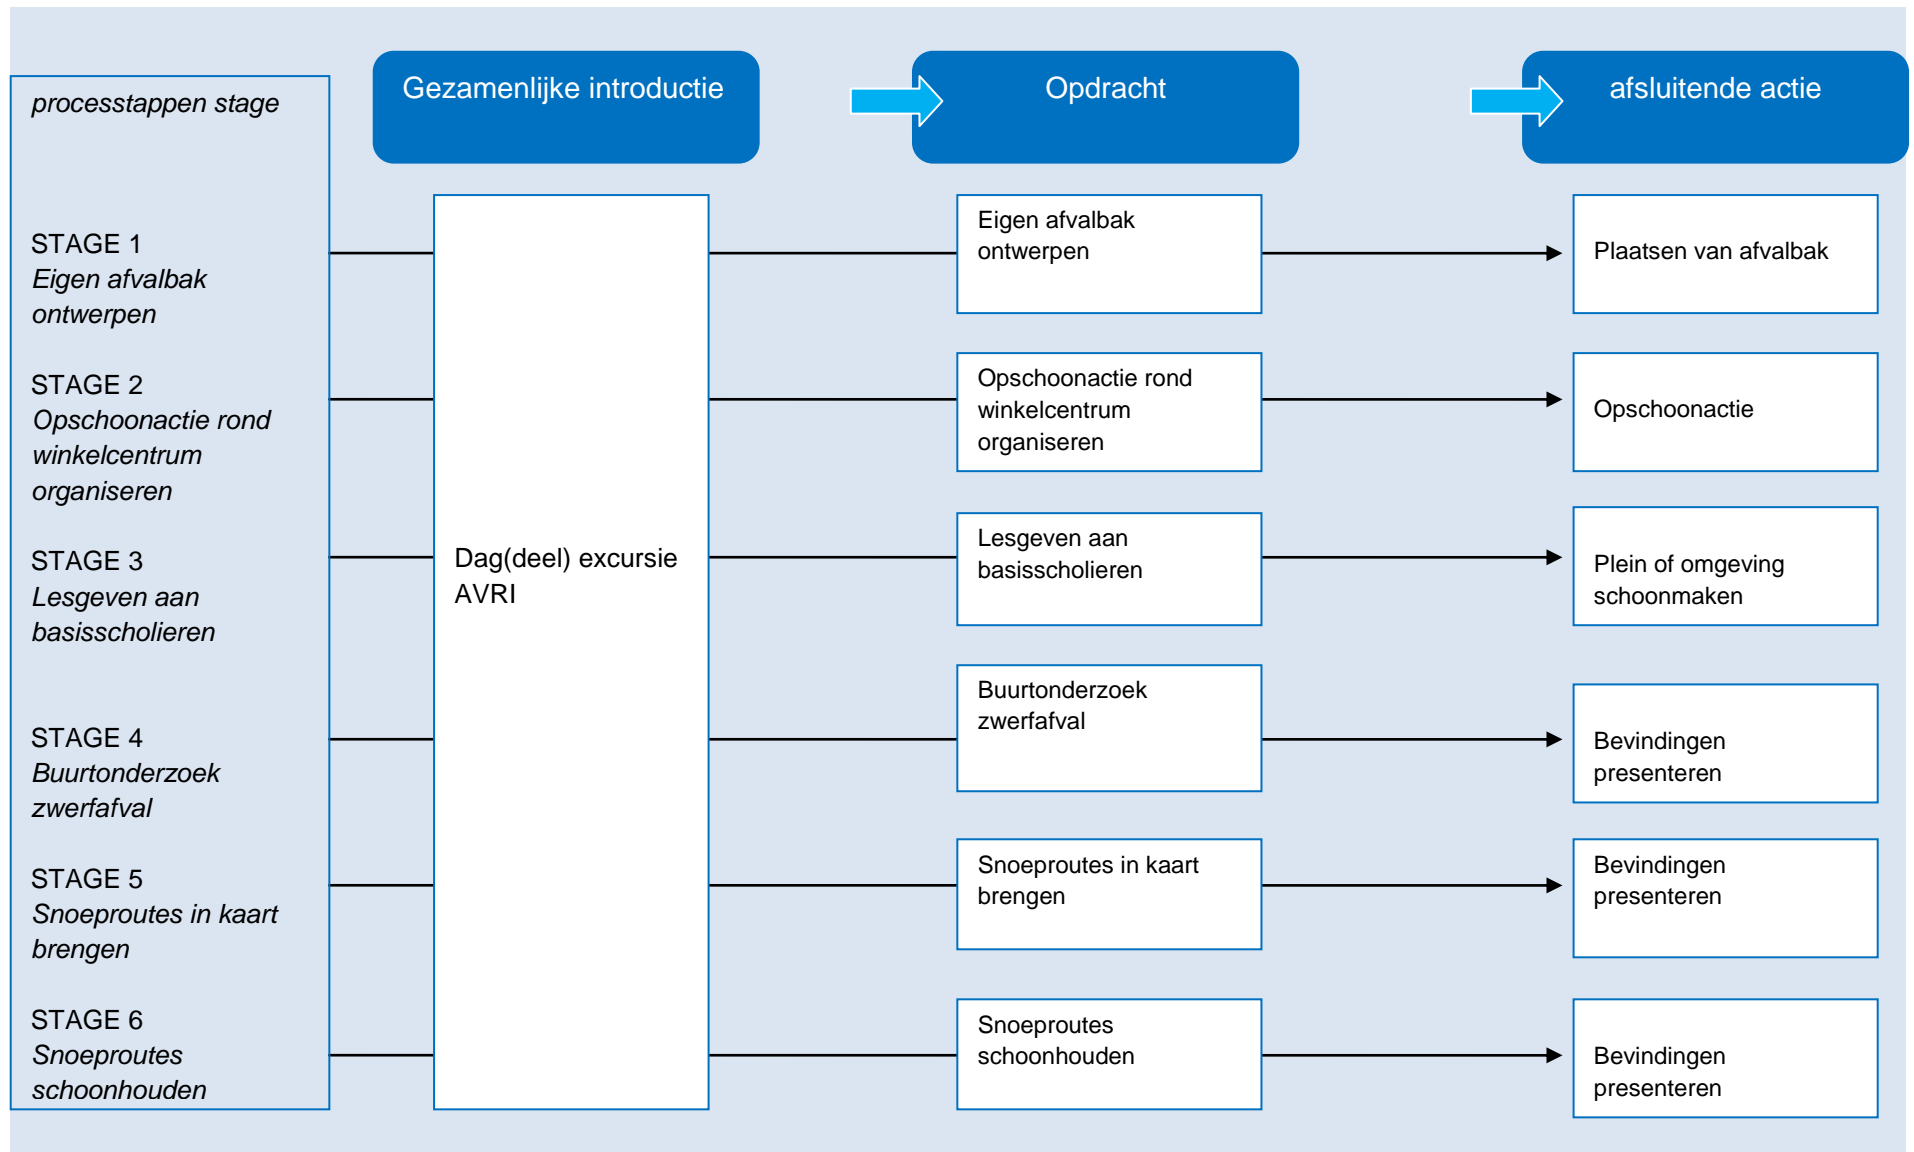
processtappen stage

Gezamenlijke introductie

Opdracht

afsluitende actie

STAGE 1
Eigen afvalbak ontwerpen

STAGE 2
Opschoonactie rond winkelcentrum organiseren

STAGE 3
Lesgeven aan basisscholieren

STAGE 4
Buurtonderzoek zwerfafval

STAGE 5
Snoeproutes in kaart brengen

STAGE 6
Snoeproutes schoonhouden

Dag(deel) excursie AVRI

Eigen afvalbak ontwerpen

Opschoonactie rond winkelcentrum organiseren

Lesgeven aan basisscholieren

Buurtonderzoek zwerfafval

Snoeproutes in kaart brengen

Snoeproutes schoonhouden

Plaatsen van afvalbak

Opschoonactie

Plein of omgeving schoonmaken

Bevindingen presenteren

Bevindingen presenteren

Bevindingen presenteren